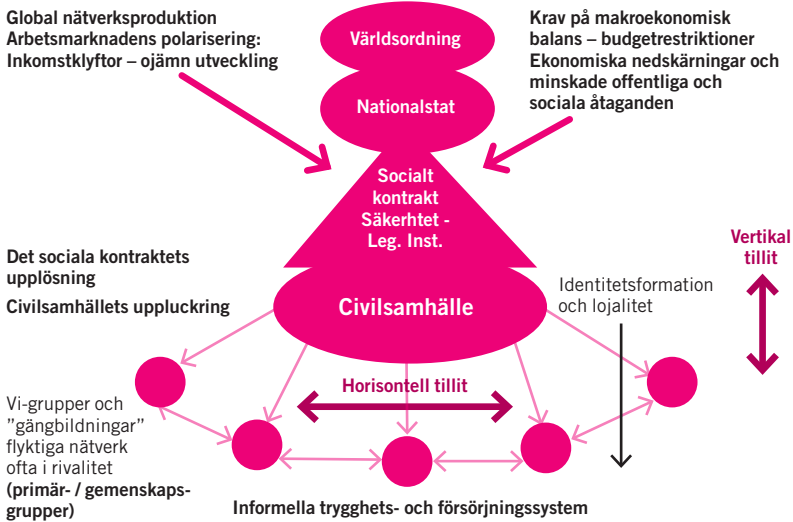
Global nätverksproduktion
Arbetsmarknadens polarisering:
Inkomstklyftor – ojämn utveckling

Världsordning

Nationalstat

Krav på makroekonomisk balans – budgetrestriktioner
Ekonomiska nedskärningar och minskade offentliga och sociala åtaganden

Socialt kontrakt
Säkerhtet - Leg. Inst.

Vertikal tillit

Det sociala kontraktets upplösning

Civilsamhällets uppluckring

Civilsamhälle

Identitetsformation och lojalitet

Horisontell tillit

Vi-grupper och "gängbildningar" flyktiga nätverk ofta i rivalitet
(primär- / gemenskaps-grupper)

Informella trygghets- och försörjningssystem